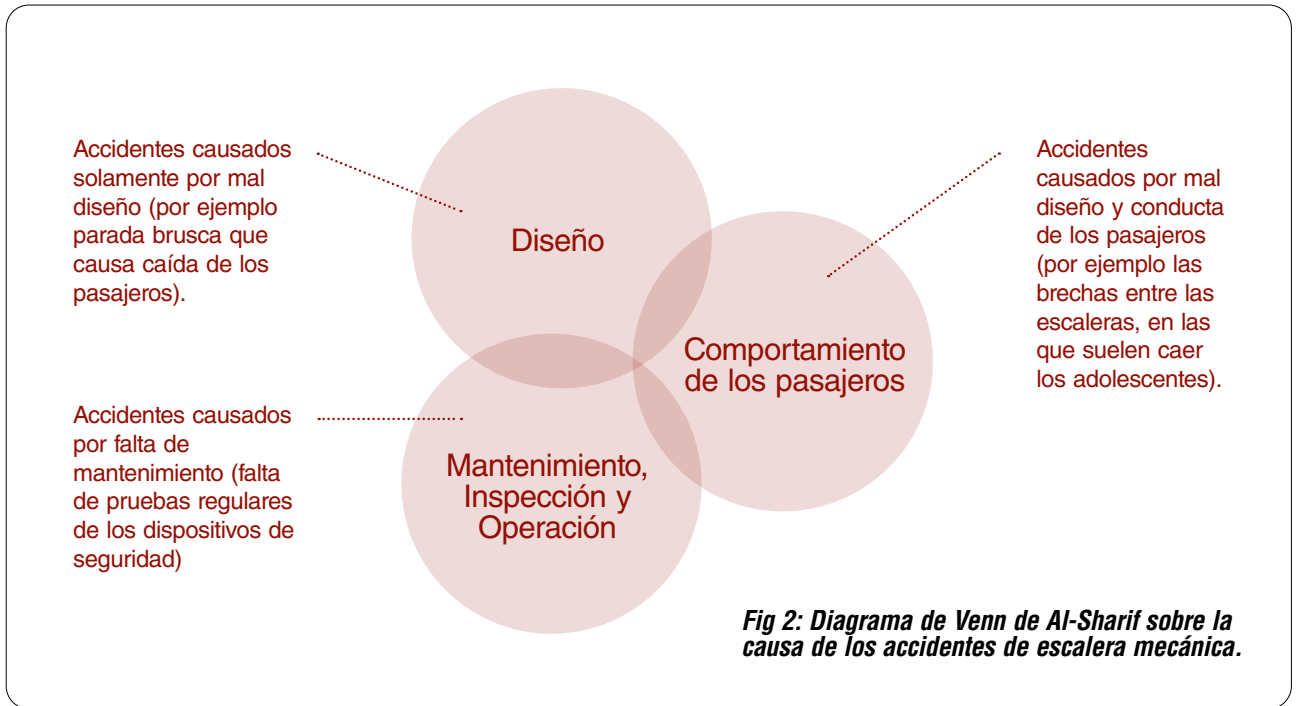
Accidentes causados solamente por mal diseño (por ejemplo parada brusca que causa caída de los pasajeros).

Diseño

Accidentes causados por mal diseño y conducta de los pasajeros (por ejemplo las brechas entre las escaleras, en las que suelen caer los adolescentes).

Comportamiento de los pasajeros

Accidentes causados por falta de mantenimiento (falta de pruebas regulares de los dispositivos de seguridad)

Mantenimiento, Inspección y Operación

Fig 2: Diagrama de Venn de Al-Sharif sobre la causa de los accidentes de escalera mecánica.